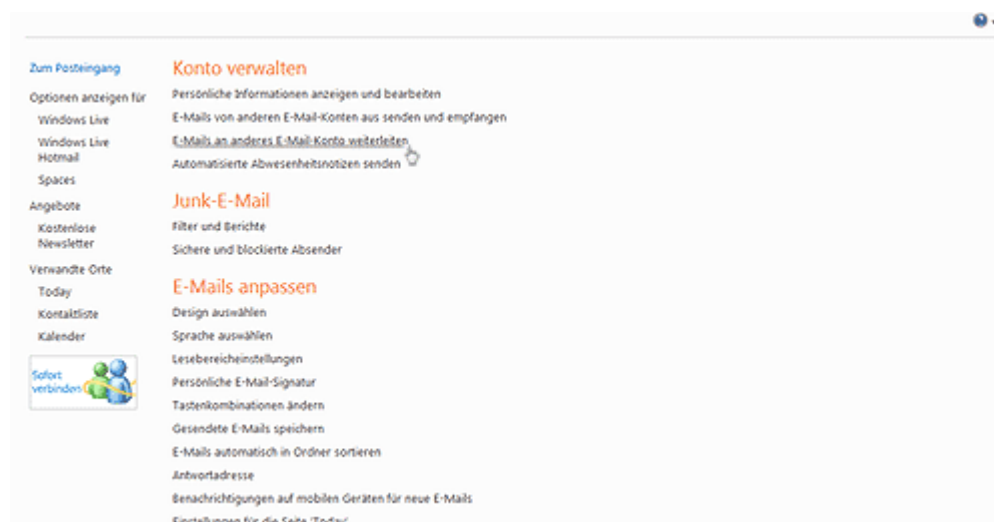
Zum Posteingang

Optionen anzeigen für

Windows Live

Windows Live Hotmail

Spaces

Angebote

Kostenlose Newsletter

Verwandte Orte

Today

Kontaktliste

Kalender

Sofort verbinden

Konto verwalten

Persönliche Informationen anzeigen und bearbeiten

E-Mails von anderen E-Mail-Konten aus senden und empfangen

E-Mails an anderes E-Mail-Konto weiterleiten

Automatisierte Abwesenheitsnotizen senden

Junk-E-Mail

Filter und Berichte

Sichere und blockierte Absender

E-Mails anpassen

Design auswählen

Sprache auswählen

Lesebereicheinstellungen

Persönliche E-Mail-Signatur

Tastenkombinationen ändern

Gesendete E-Mails speichern

E-Mails automatisch in Ordner sortieren

Antwortadresse

Benachrichtigungen auf mobilen Geräten für neue E-Mails

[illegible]